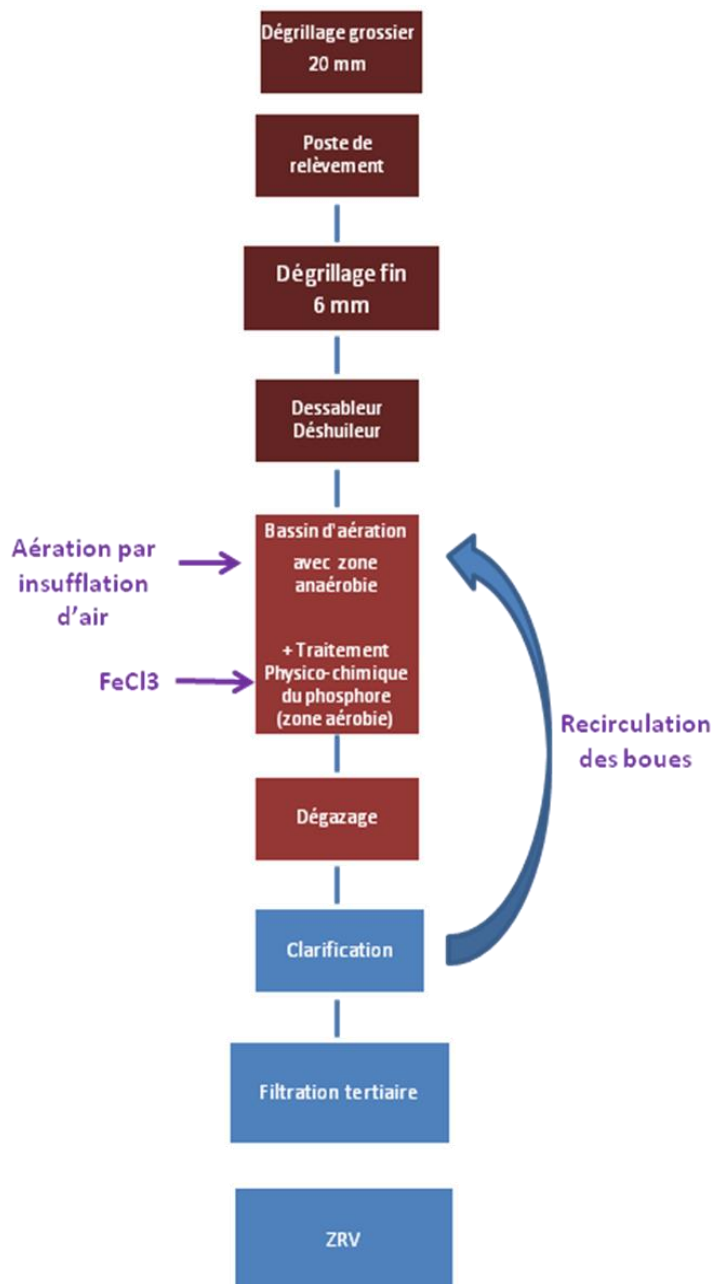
Dégrillage grossier
20 mm

Poste de relèvement

Dégrillage fin
6 mm

Dessableur
Déshuileur

Aération par insufflation d'air

Bassin d'aération
avec zone anaérobie

+ Traitement Physico-chimique du phosphore (zone aérobie)

FeCl3

Recirculation des boues

Dégazage

Clarification

Filtration tertiaire

ZRV